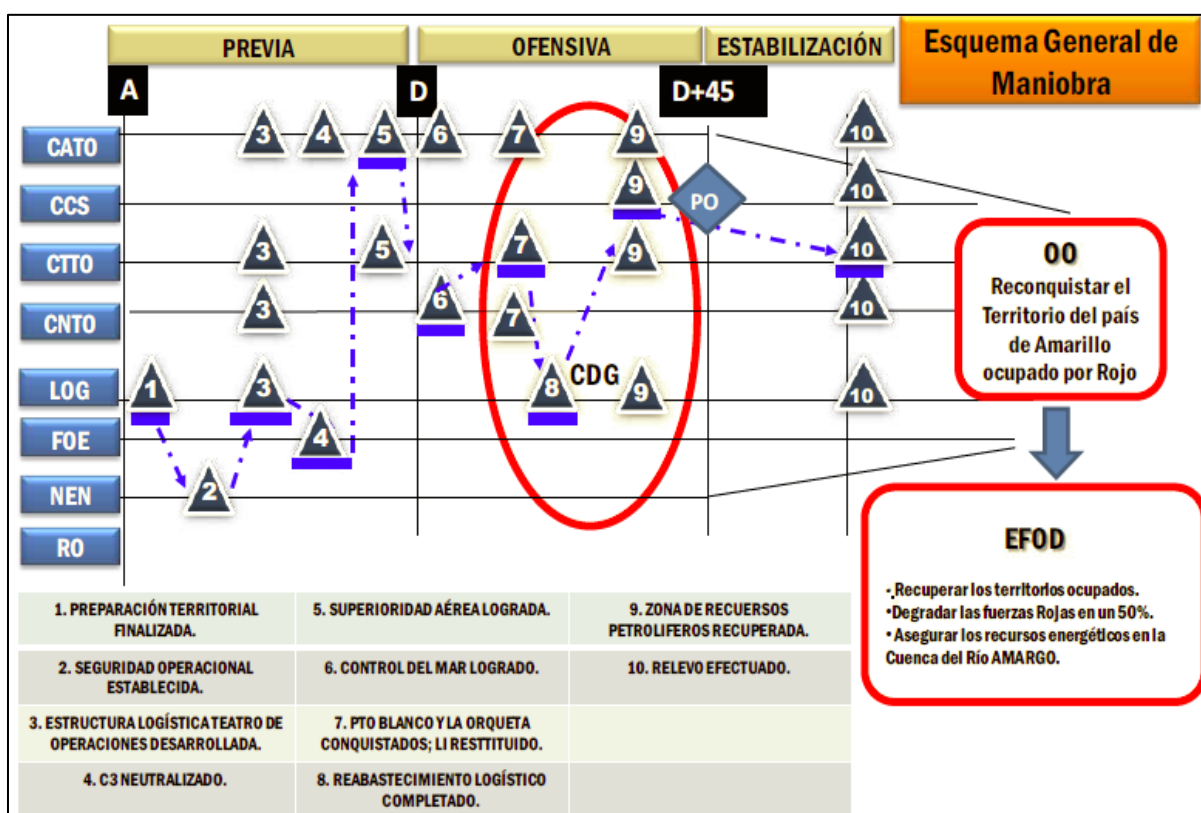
PREVIA
OFENSIVA
ESTABILIZACIÓN
Esquema General de Maniobra

A
D
D+45

CATO
CCS
CTTO
CNTO
LOG
FOE
NEN
RO

3 4 5 6 7 9 10
9 PO 10
3 5 7 9 10
6
3 7 10
1 3 8 CDG 9 10
4
2

OO
Reconquistar el Territorio del país de Amarillo ocupado por Rojo

EFOD
•.Recuperar los territorios ocupados.
•Degradar las fuerzas Rojas en un 50%.
• Asegurar los recursos energéticos en la Cuenca del Río AMARGO.

| 1. PREPARACIÓN TERRITORIAL FINALIZADA. | 5. SUPERIORIDAD AÉREA LOGRADA. | 9. ZONA DE RECUERSOS PETROLIFEROS RECUPERADA. |
|---|---|---|
| 2. SEGURIDAD OPERACIONAL ESTABLECIDA. | 6. CONTROL DEL MAR LOGRADO. | 10. RELEVO EFECTUADO. |
| 3. ESTRUCTURA LOGÍSTICA TEATRO DE OPERACIONES DESARROLLADA. | 7. PTO BLANCO Y LA ORQUETA CONQUISTADOS; LI RESTTITUIDO. | |
| 4. C3 NEUTRALIZADO. | 8. REABASTECIMIENTO LOGÍSTICO COMPLETADO. | |